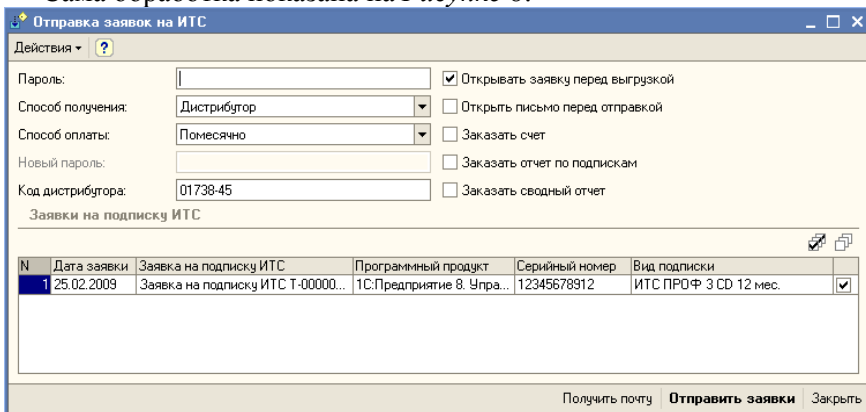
Отправка заявок на ИТС

Действия ▾ ?

Пароль:

Способ получения: Дистрибутор

Способ оплаты: Помесячно

Новый пароль:

Код дистрибутора: 01738-45

Открывать заявку перед выгрузкой

Открыть письмо перед отправкой

Заказать счет

Заказать отчет по подпискам

Заказать сводный отчет

Заявки на подписку ИТС

| N | Дата заявки | Заявка на подписку ИТС | Программный продукт | Серийный номер | Вид подписки | |
|---|---|---|---|---|---|---|
| 1 | 25.02.2009 | Заявка на подписку ИТС Т-00000... | 1С:Предприятие 8. Упра... | 12345678912 | ИТС ПРОФ 3 CD 12 мес. | ✔ |

Получить почту Отправить заявки Закрыть